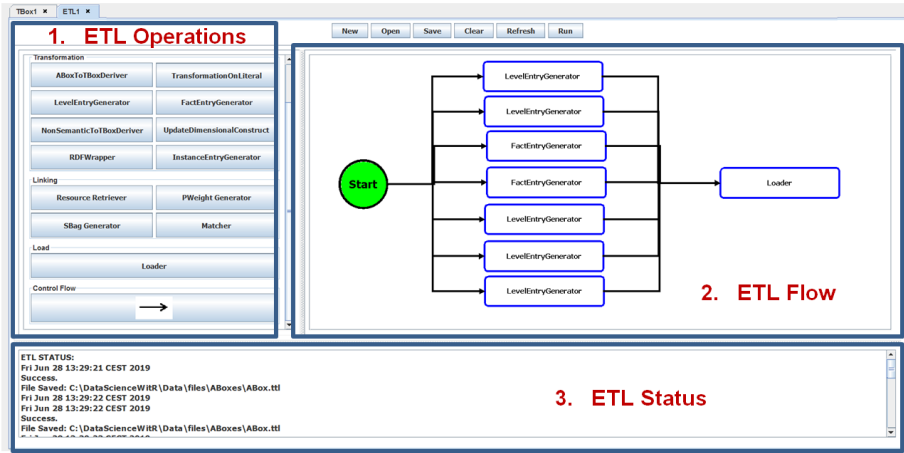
TBox1 × ETL1 ×

New Open Save Clear Refresh Run

1. ETL Operations

Transformation

ABoxToTBoxDeriver TransformationOnLiteral

LevelEntryGenerator FactEntryGenerator

NonSemanticToTBoxDeriver UpdateDimensionalConstruct

RDFWrapper InstanceEntryGenerator

Linking

Resource Retriever PWeight Generator

SBag Generator Matcher

Load

Loader

Control Flow

Start

LevelEntryGenerator

LevelEntryGenerator

FactEntryGenerator

FactEntryGenerator

LevelEntryGenerator

LevelEntryGenerator

LevelEntryGenerator

Loader

2. ETL Flow

ETL STATUS:
Fri Jun 28 13:29:21 CEST 2019
Success.
File Saved: C:\DataScienceWitR\Data\files\ABoxes\ABox.ttl
Fri Jun 28 13:29:22 CEST 2019
Fri Jun 28 13:29:22 CEST 2019
Success.
File Saved: C:\DataScienceWitR\Data\files\ABoxes\ABox.ttl
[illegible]

3. ETL Status